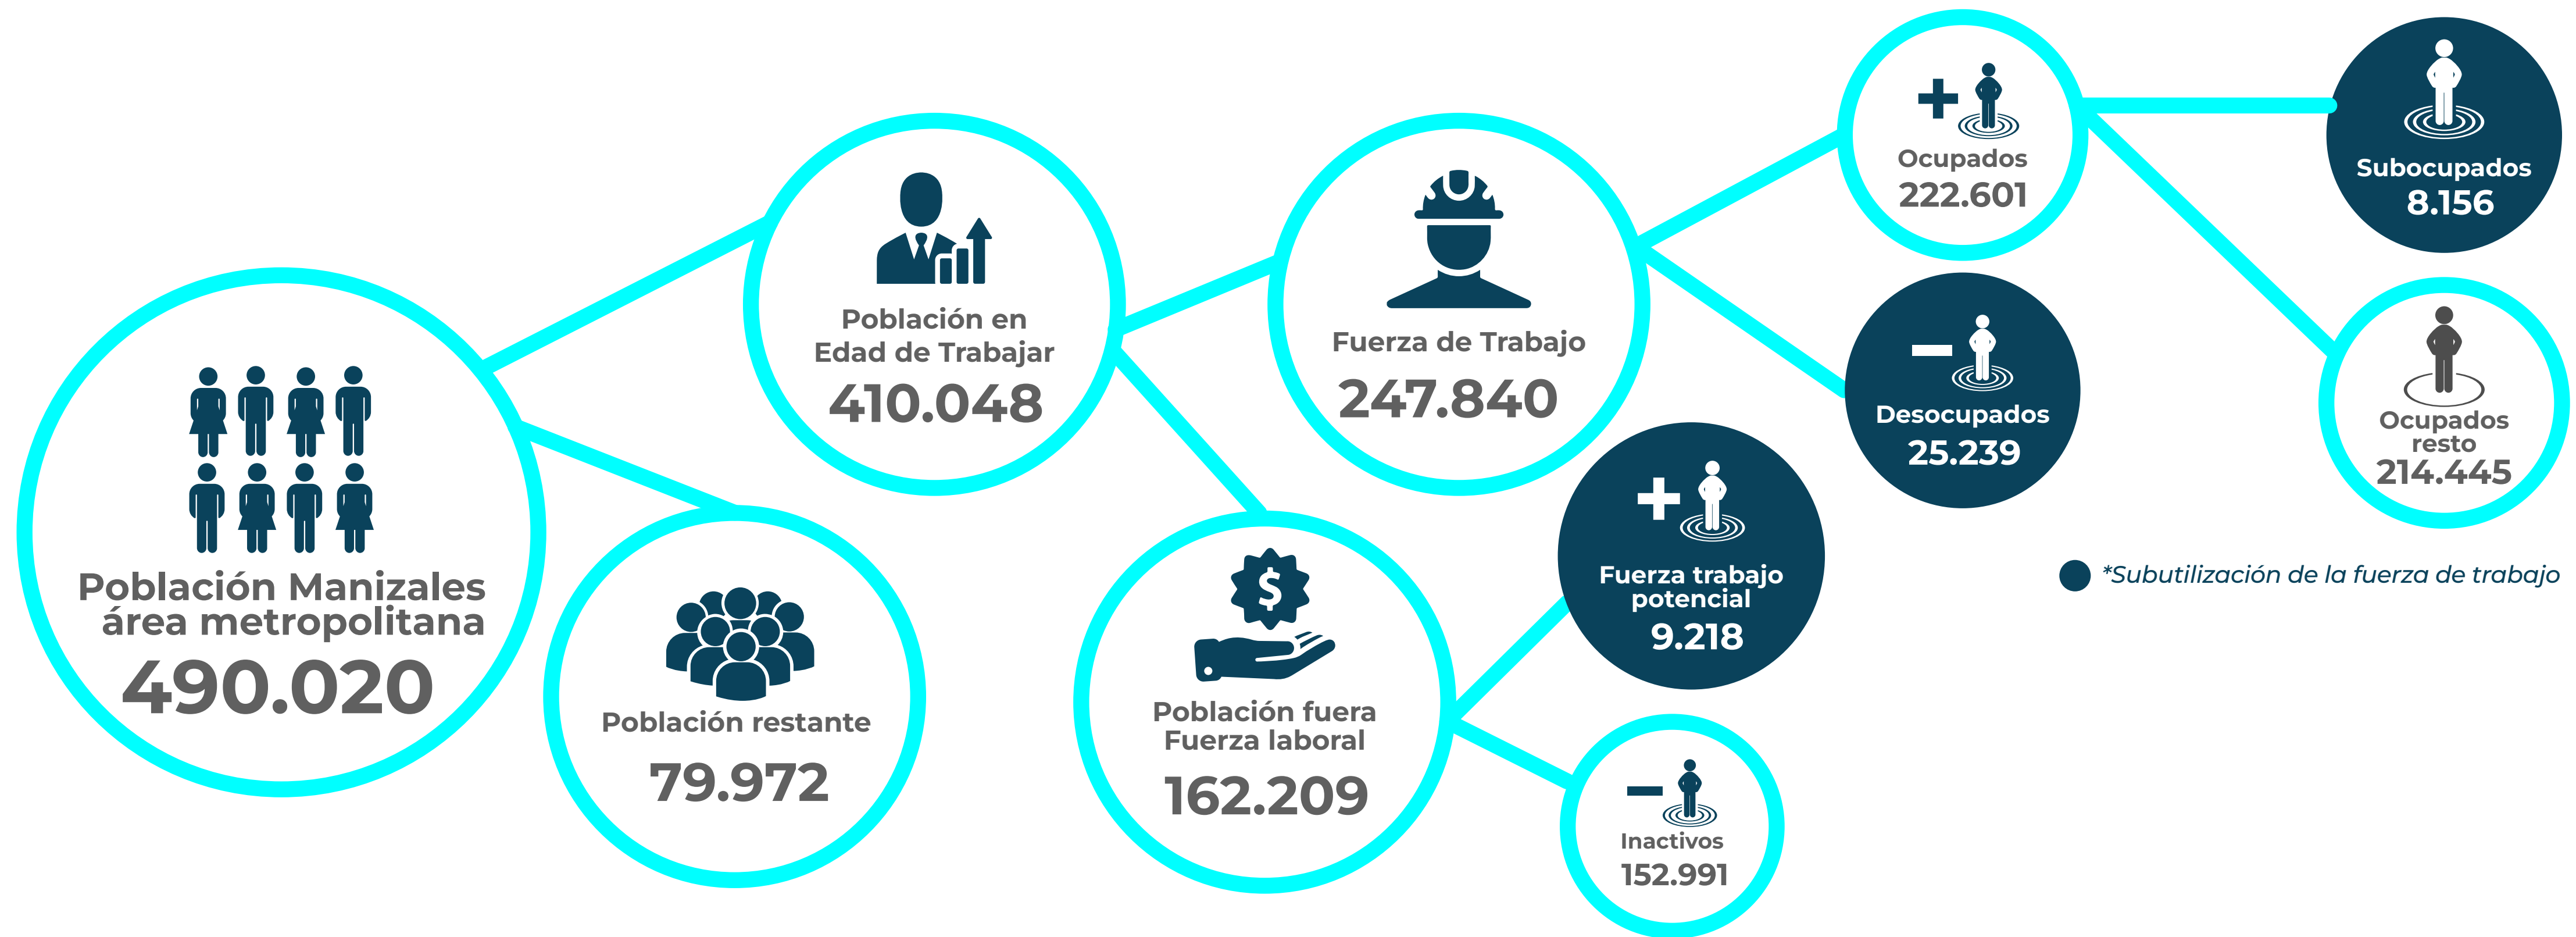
Población Manizales área metropolitana
490.020

Población restante
79.972

Población en Edad de Trabajar
410.048

Fuerza de Trabajo
247.840

Población fuera Fuerza laboral
162.209

Ocupados
222.601

Subocupados
8.156

Ocupados resto
214.445

Desocupados
25.239

Fuerza trabajo potencial
9.218

Inactivos
152.991

*Subutilización de la fuerza de trabajo